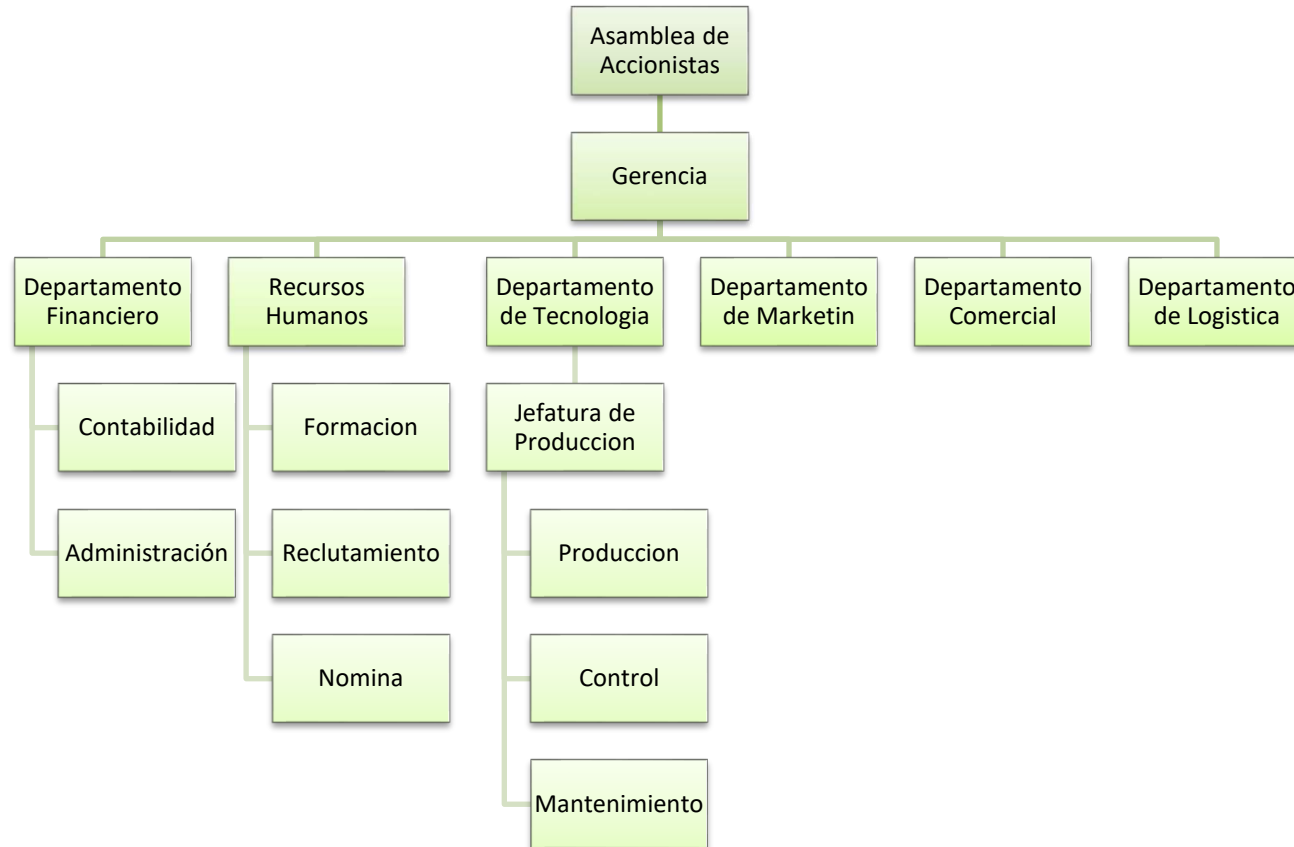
Asamblea de Accionistas

Gerencia

Departamento Financiero

Contabilidad

Administración

Recursos Humanos

Formacion

Reclutamiento

Nomina

Departamento de Tecnologia

Jefatura de Produccion

Produccion

Control

Mantenimiento

Departamento de Marketin

Departamento Comercial

Departamento de Logistica